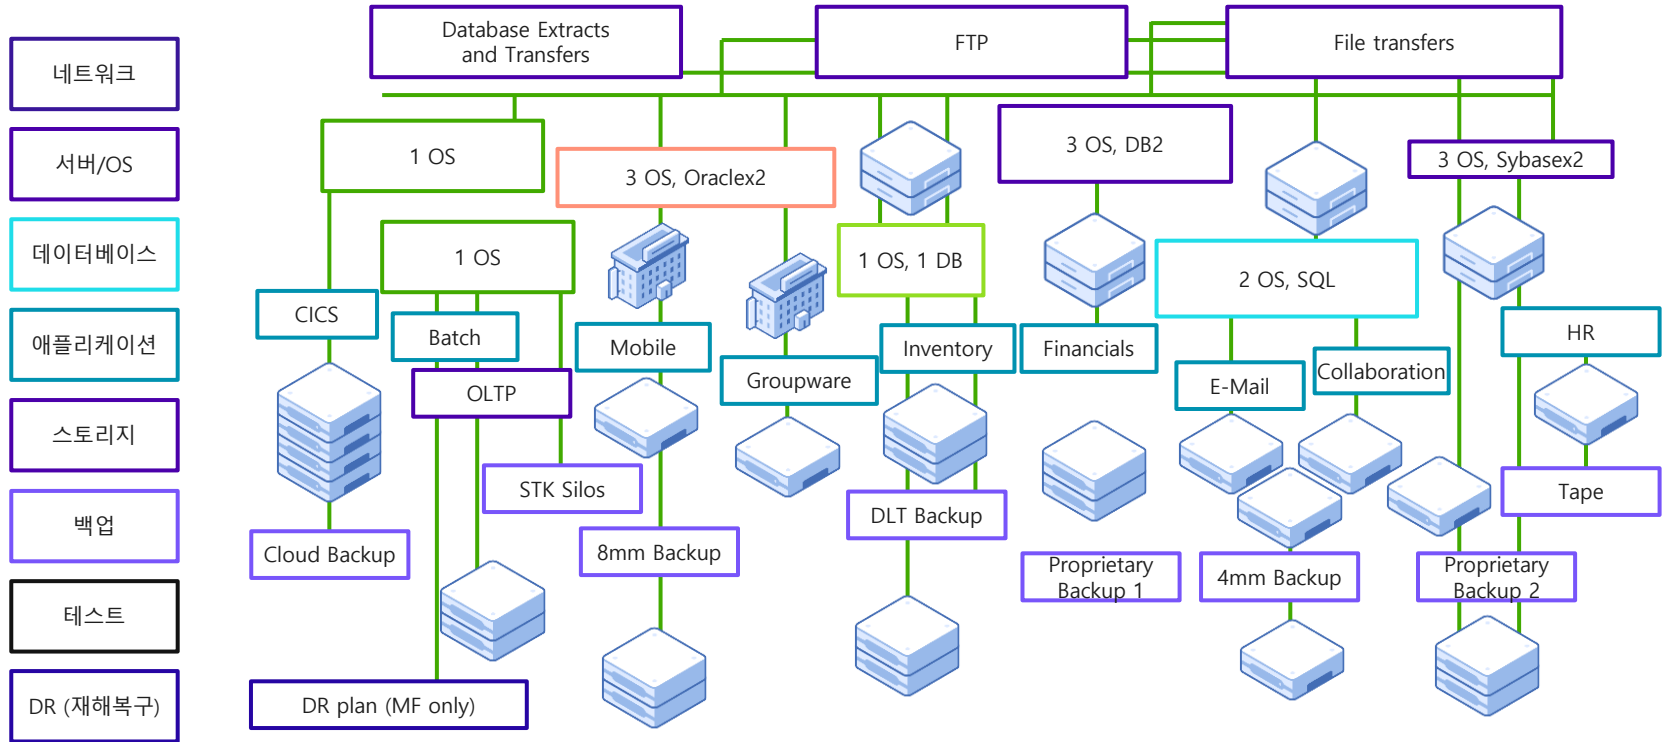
네트워크

서버/OS

데이터베이스

애플리케이션

스토리지

백업

테스트

DR (재해복구)

Database Extracts and Transfers

FTP

File transfers

1 OS

3 OS, Oraclex2

3 OS, DB2

3 OS, Sybasex2

1 OS

1 OS, 1 DB

2 OS, SQL

CICS

Batch

Mobile

Groupware

Inventory

Financials

E-Mail

Collaboration

HR

OLTP

STK Silos

DLT Backup

Tape

Cloud Backup

8mm Backup

Proprietary Backup 1

4mm Backup

Proprietary Backup 2

DR plan (MF only)